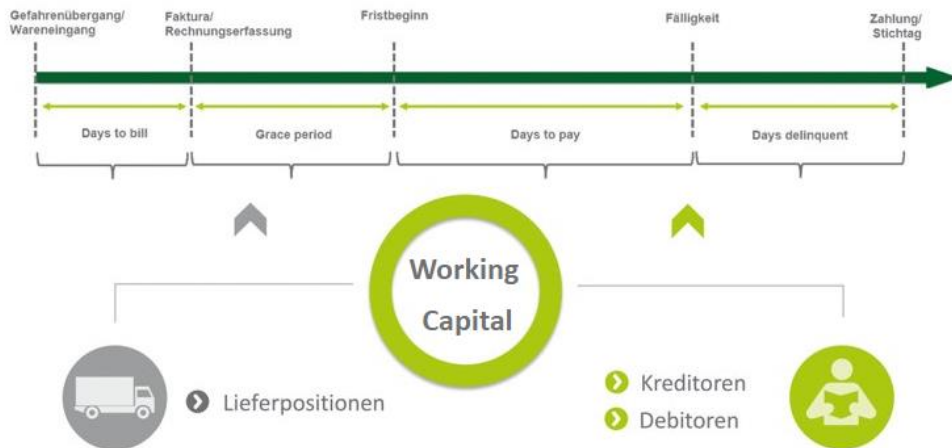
Gefahrenübergang/ Wareneingang

Faktura/ Rechnungserfassung

Fristbeginn

Fälligkeit

Zahlung/ Stichtag

Days to bill

Grace period

Days to pay

Days delinquent

Working Capital

Lieferpositionen

Kreditoren

Debitoren